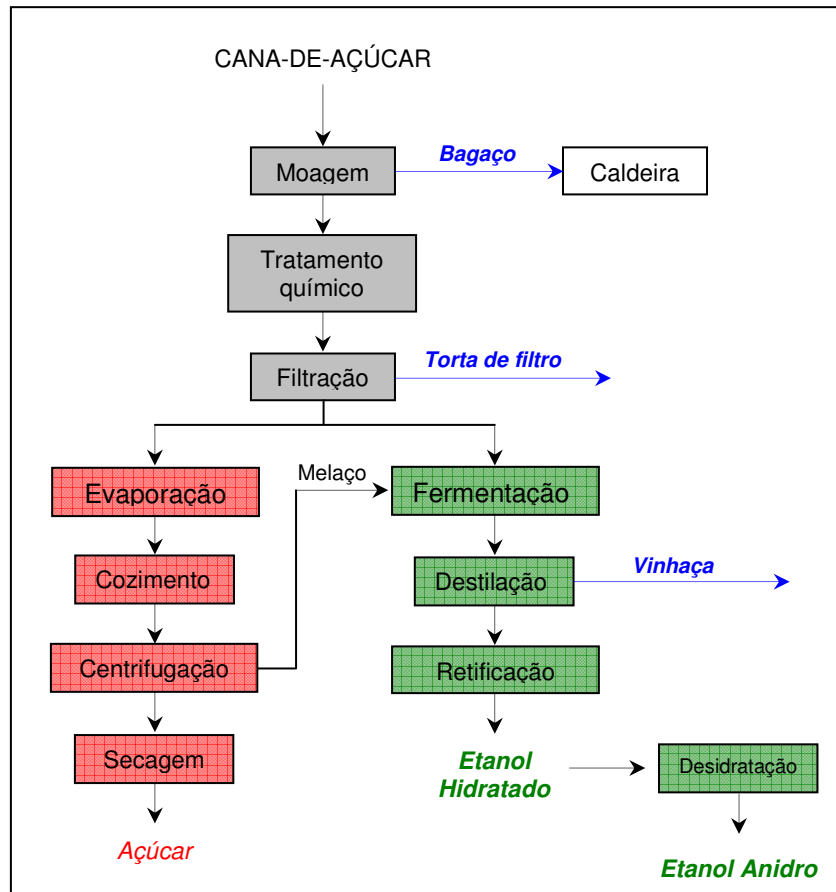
CANA-DE-AÇÚCAR

Moagem

Bagaço

Caldeira

Tratamento químico

Filtração

Torta de filtro

Evaporação

Melaço

Fermentação

Cozimento

Destilação

Vinhaça

Centrifugação

Retificação

Secagem

Etanol Hidratado

Desidratação

Açúcar

Etanol Anidro